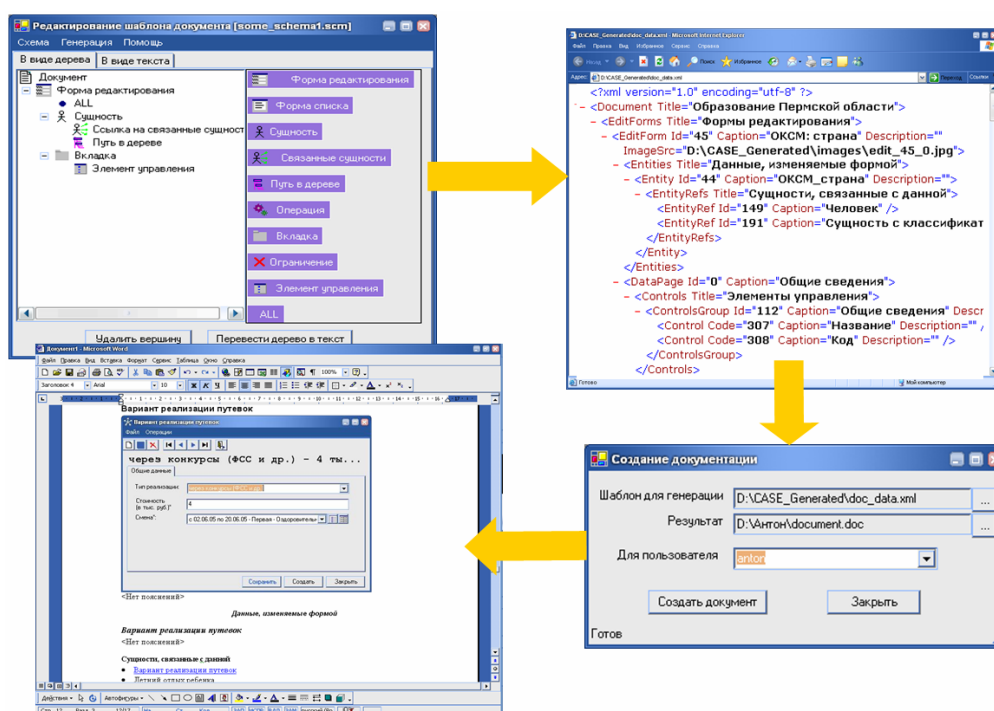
Редактирование шаблона документа [some_schema1.scm]

Схема Генерация Помощь

В виде дерева | В виде текста

Документ
Форма редактирования
ALL
Сущность
Ссылка на связанные сущност
Путь в дереве
Вкладка
Элемент управления

Форма редактирования
Форма списка
Сущность
Связанные сущности
Путь в дереве
Операция
Вкладка
Ограничение
Элемент управления
ALL

Удалить вершину
Перевести дерево в текст

D:\CASE_Generated\doc_data.xml - Microsoft Internet Explorer

Файл Правка Вид Избранное Сервис Справка

Назад Поиск Избранное

Адрес D:\CASE_Generated\doc_data.xml Переход Ссылки

<?xml version="1.0" encoding="utf-8" ?>
- <Document Title="Образование Пермской области">
- <EditForms Title="Формы редактирования">
- <EditForm Id="45" Caption="ОКСМ: страна" Description="" ImageSrc="D:\CASE_Generated\images\edit_45_0.jpg">
- <Entities Title="Данные, изменяемые формой">
- <Entity Id="44" Caption="ОКСМ_страна" Description="">
- <EntityRefs Title="Сущности, связанные с данной">
<EntityRef Id="149" Caption="Человек" />
<EntityRef Id="191" Caption="Сущность с классификат
</EntityRefs>
</Entity>
</Entities>
- <DataPage Id="0" Caption="Общие сведения">
- <Controls Title="Элементы управления">
- <ControlsGroup Id="112" Caption="Общие сведения" Descr
<Control Code="307" Caption="Название" Description="" /
<Control Code="308" Caption="Код" Description="" />
</ControlsGroup>
</Controls>

Готово
Мой компьютер

Создание документации

Шаблон для генерации D:\CASE_Generated\doc_data.xml ...
Результат D:\Антон\document.doc ...
Для пользователя anton

Создать документ
Закрыть

Готов

Документ1 - Microsoft Word

Файл Правка Вид Вставка Формат Сервис Таблица Окно Справка

Заголовок 4 Arial 10

Вариант реализации путевок

Вариант реализации путевок
Файл Операции

через конкурсы (ФСС и др.) - 4 ты...

Общие данные

Тип реализации:
Стоимость (в тыс. руб.)*
Смена*:
4
с 02.06.05 по 20.06.05 - Первая - Оздоровительн

Сохранить Создать Закрыть

<Нет пояснений>

Данные, изменяемые формой

Вариант реализации путевок
<Нет пояснений>

Сущности, связанные с данной
• Вариант реализации путевок
• Летний отдых ребенка

Действия Автофигуры